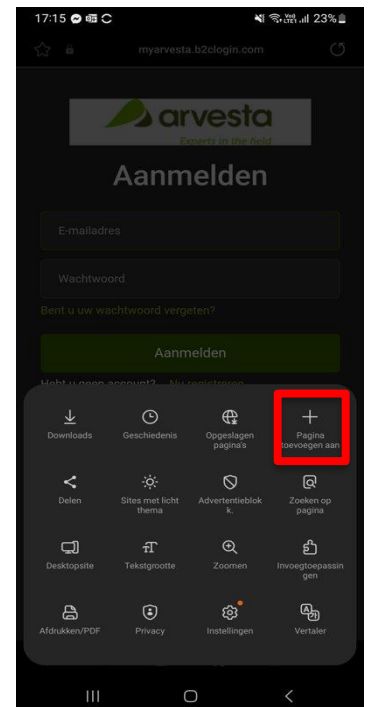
17:15 23%

myarvesta.b2clogin.com

arvesta
Experts in the field

Aanmelden

E-mailadres

Wachtwoord

Bent u uw wachtwoord vergeten?

Aanmelden

Hebt u geen account? Nu registreren

Downloads
Geschiedenis
Opgeslagen pagina's
Pagina toevoegen aan

Delen
Sites met licht thema
Advertentieblok k.
Zoeken op pagina

Desktopsite
Tekstgrootte
Zoomen
Invoegtoepassingen

Afdrukken/PDF
Privacy
Instellingen
Vertaler